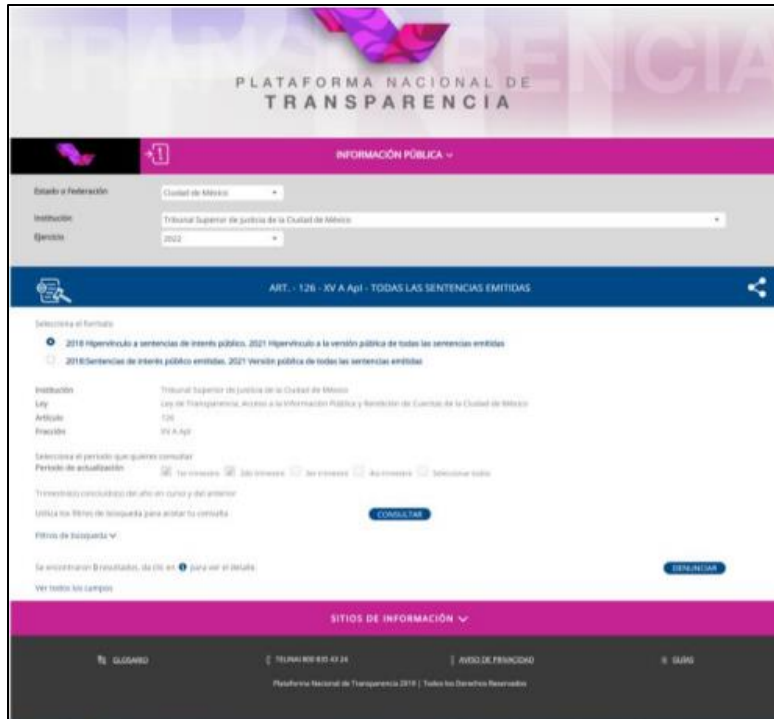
PLATAFORMA NACIONAL DE
TRANSPARENCIA

INFORMACIÓN PÚBLICA ∨

Estado o Federación Ciudad de México

Institución Tribunal Superior de Justicia de la Ciudad de México

Ejercicio 2022

ART. - 126 - XV A Apl - TODAS LAS SENTENCIAS EMITIDAS

Selecciona el formato

2018 Hipervínculo a sentencias de interés público. 2021 Hipervínculo a la versión pública de todas las sentencias emitidas

2018 Sentencias de interés público emitidas. 2021 Versión pública de todas las sentencias emitidas

Institución Tribunal Superior de Justicia de la Ciudad de México
Ley Ley de Transparencia, Acceso a la Información Pública y Rendición de Cuentas de la Ciudad de México
Artículo 126
Fracción XV A Apl

Selecciona el periodo que quieres consultar
Periodo de actualización 1er trimestre 2do trimestre 3er trimestre 4to trimestre Seleccionar todos

Trimestre(s) concluido(s) del año en curso y del anterior

Utiliza los filtros de búsqueda para acotar tu consulta CONSULTAR

Filtros de búsqueda ∨

Se encontraron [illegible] resultados, da clic en para ver el detalle DENUNCIAR

Ver todos los campos

SITIOS DE INFORMACIÓN ∨

GLOSARIO TELINAI 800 835 43 24 AVISO DE PRIVACIDAD GUÍAS

Plataforma Nacional de Transparencia 2019 | Todos los Derechos Reservados